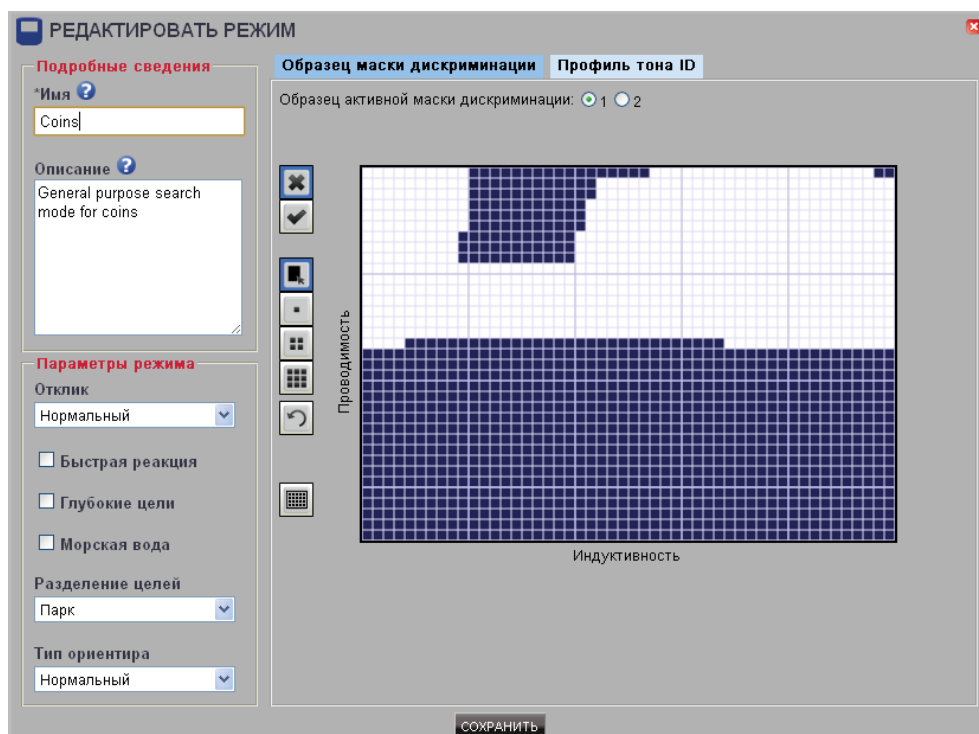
РЕДАКТИРОВАТЬ РЕЖИМ

Подробные сведения

*Имя

Coins

Описание

General purpose search mode for coins

Параметры режима

Отклик

Нормальный

Быстрая реакция

Глубокие цели

Морская вода

Разделение целей

Парк

Тип ориентира

Нормальный

Образец маски дискриминации

Профиль тона ID

Образец активной маски дискриминации: 1 2

Проводимость

Индуктивность

СОХРАНИТЬ